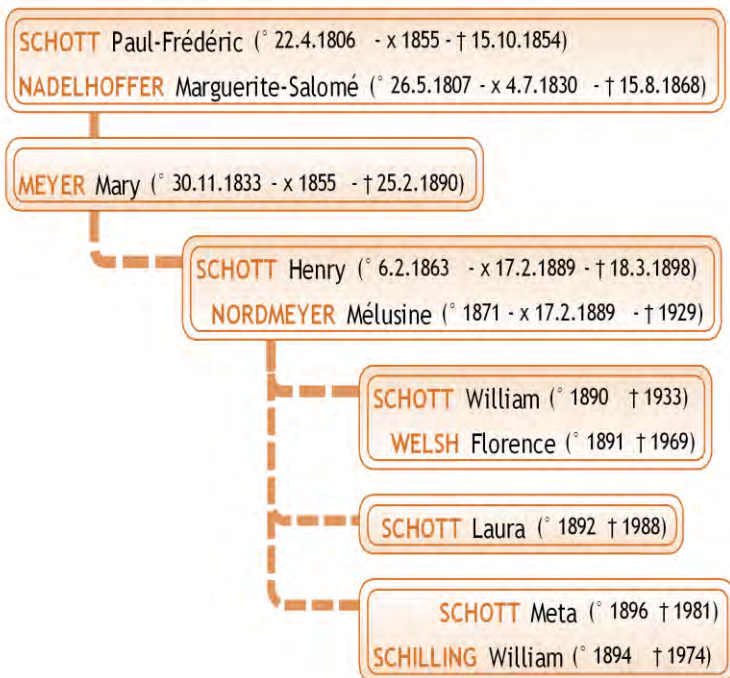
SCHOTT Paul-Frédéric (° 22.4.1806 - x 1855 - † 15.10.1854)
NADELHOFFER Marguerite-Salomé (° 26.5.1807 - x 4.7.1830 - † 15.8.1868)

MEYER Mary (° 30.11.1833 - x 1855 - † 25.2.1890)

SCHOTT Henry (° 6.2.1863 - x 17.2.1889 - † 18.3.1898)
NORDMEYER Mélusine (° 1871 - x 17.2.1889 - † 1929)

SCHOTT William (° 1890 † 1933)
WELSH Florence (° 1891 † 1969)

SCHOTT Laura (° 1892 † 1988)

SCHOTT Meta (° 1896 † 1981)
SCHILLING William (° 1894 † 1974)